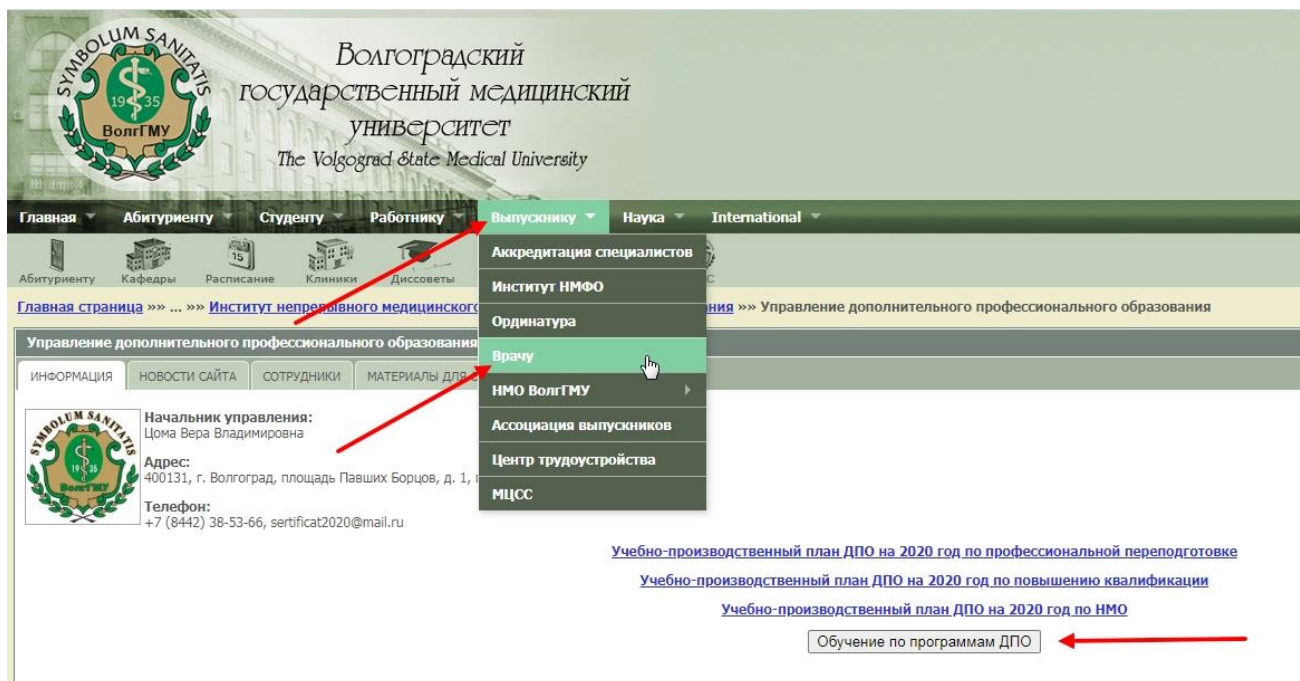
SYMBOLUM SANITATIS
19 35
ВолгГМУ

Волгоградский государственный медицинский университет
The Volgograd State Medical University

Главная Абитуриенту Студенту Работнику Выпускнику Наука International

Абитуриенту Кафедры Расписание Клиники Диссоветы

Аккредитация специалистов
Институт НМФО
Ординатура
Врачу
НМО ВолгГМУ
Ассоциация выпускников
Центр трудоустройства
МЦСС

Главная страница »» ... »» Институт непре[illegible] медицинского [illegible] »» Управление дополнительного профессионального образования

Управление дополнительного профессионального образования

ИНФОРМАЦИЯ НОВОСТИ САЙТА СОТРУДНИКИ МАТЕРИАЛЫ ДЛЯ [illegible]

SYMBOLUM SANITATIS
19 35
ВолгГМУ

Начальник управления:
Цома Вера Владимировна

Адрес:
400131, г. Волгоград, площадь Павших Борцов, д. 1, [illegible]

Телефон:
+7 (8442) 38-53-66, sertificat2020@mail.ru

Учебно-производственный план ДПО на 2020 год по профессиональной переподготовке

Учебно-производственный план ДПО на 2020 год по повышению квалификации

Учебно-производственный план ДПО на 2020 год по НМО

Обучение по программам ДПО